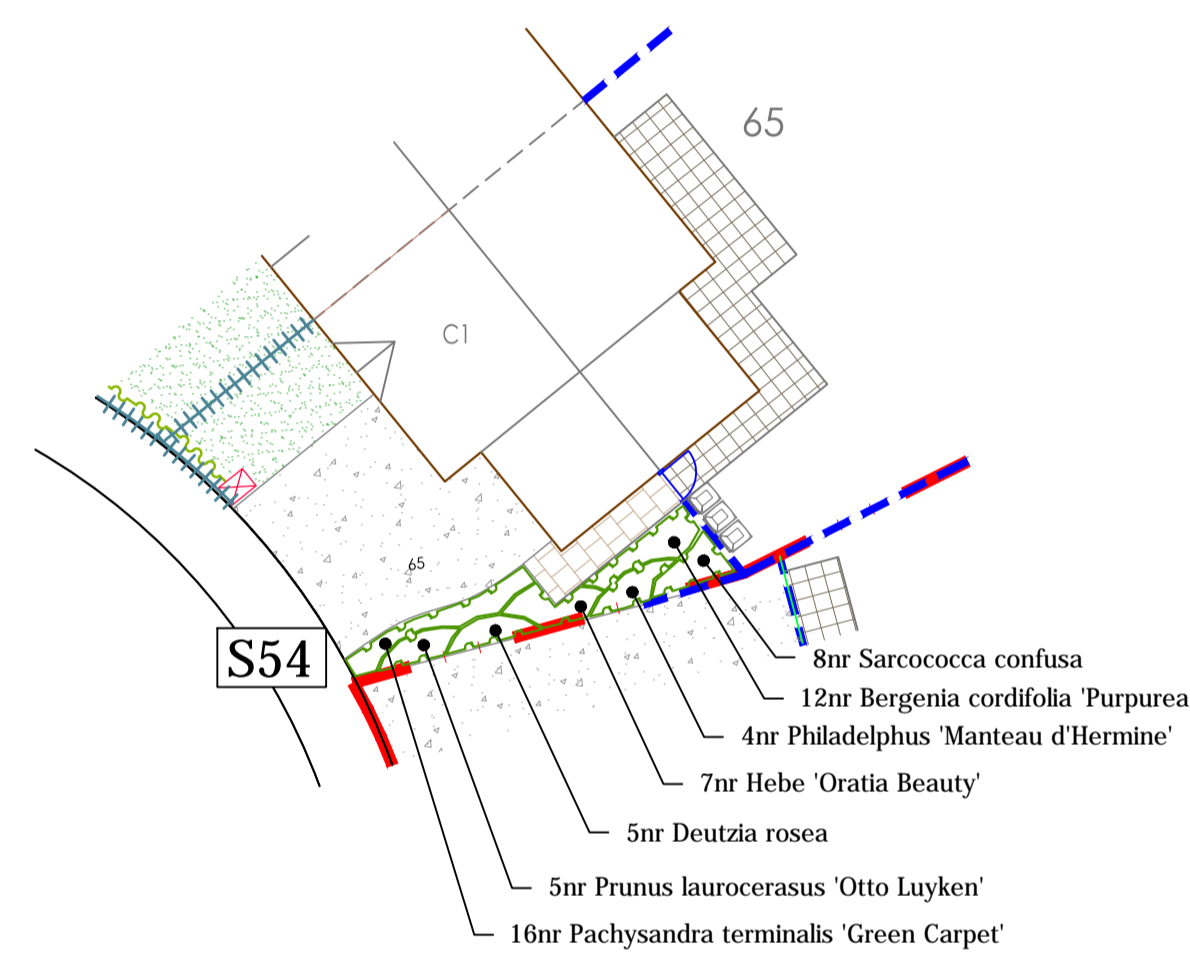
65

C1

65

S54

8nr Sarcococca confusa

12nr Bergenia cordifolia 'Purpurea

4nr Philadelphus 'Manteau d'Hermine'

7nr Hebe 'Oratia Beauty'

5nr Deutzia rosea

5nr Prunus laurocerasus 'Otto Luyken'

16nr Pachysandra terminalis 'Green Carpet'